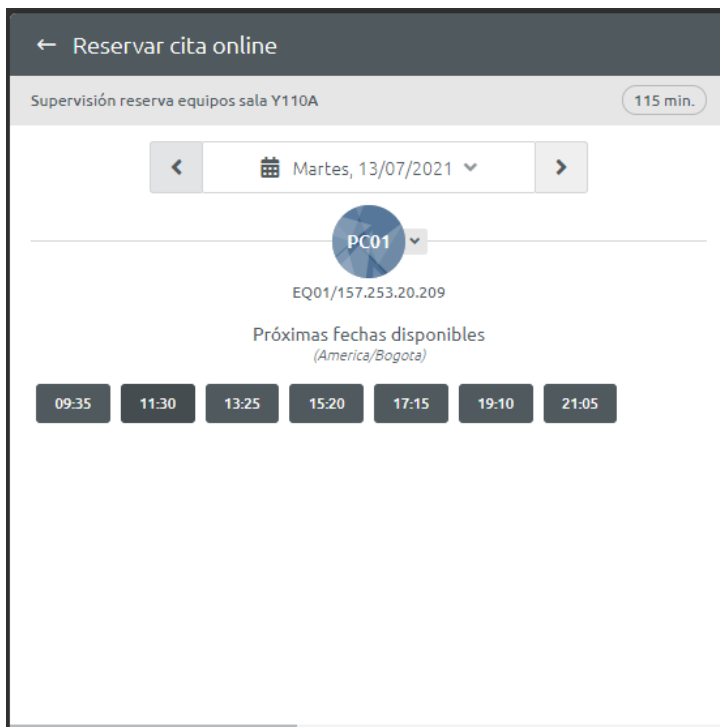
← Reservar cita online

Supervisión reserva equipos sala Y110A

115 min.

Martes, 13/07/2021

PC01

EQ01/157.253.20.209

Próximas fechas disponibles
(America/Bogota)

09:35 11:30 13:25 15:20 17:15 19:10 21:05